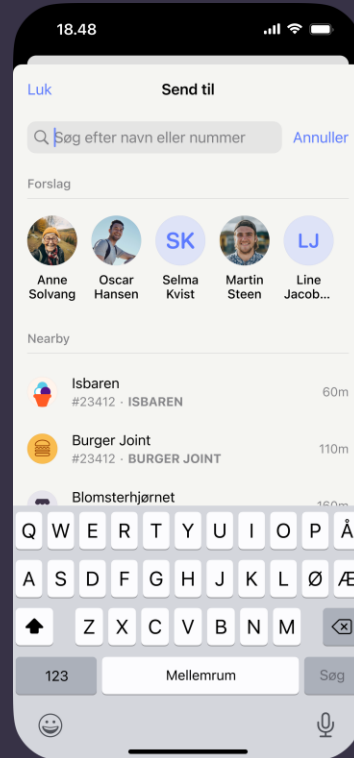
18.48

Luk

Send til

Søg efter navn eller nummer

Annuller

Forslag

Anne Solvang

Oscar Hansen

SK

Selma Kvist

Martin Steen

LJ

Line Jacob…

Nearby

Isbaren
#23412 · ISBAREN
60m

Burger Joint
#23412 · BURGER JOINT
110m

Blomsterhjørnet
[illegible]

Q W E R T Y U I O P Å
A S D F G H J K L Ø Æ
Z X C V B N M
123
Mellemrum
Søg